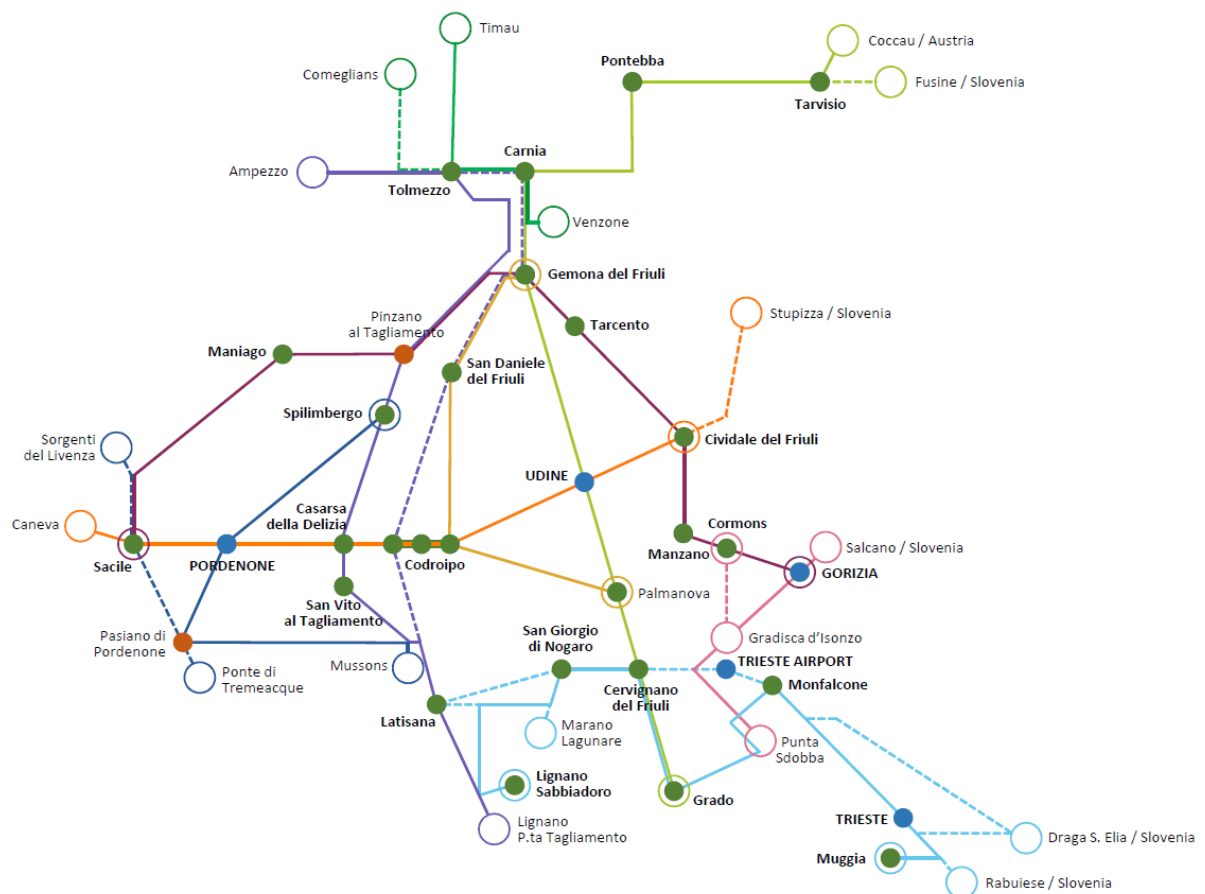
Timau
Comeglians
Pontebba
Coccau / Austria
Fusine / Slovenia
Tarvisio
Carnia
Ampezzo
Tolmezzo
Venzone
Gemona del Friuli
Tarcento
Pinzano al Tagliamento
Stupizza / Slovenia
Maniago
San Daniele del Friuli
Spilimbergo
Cividale del Friuli
Sorgenti del Livenza
UDINE
Casarsa della Delizia
Cormons
Caneva
Manzano
Salcano / Slovenia
Sacile
PORDENONE
Codroipo
GORIZIA
Palmanova
San Vito al Tagliamento
Pasiano di Pordenone
Gradisca d'Isonzo
San Giorgio di Nogaro
TRIESTE AIRPORT
Mussons
Ponte di Tremeacque
Monfalcone
Latisana
Cervignano del Friuli
Marano Lagunare
Punta Sdobba
Lignano Sabbiadoro
Grado
TRIESTE
Draga S. Elia / Slovenia
Lignano P.ta Tagliamento
Muggia
Rabuiese / Slovenia